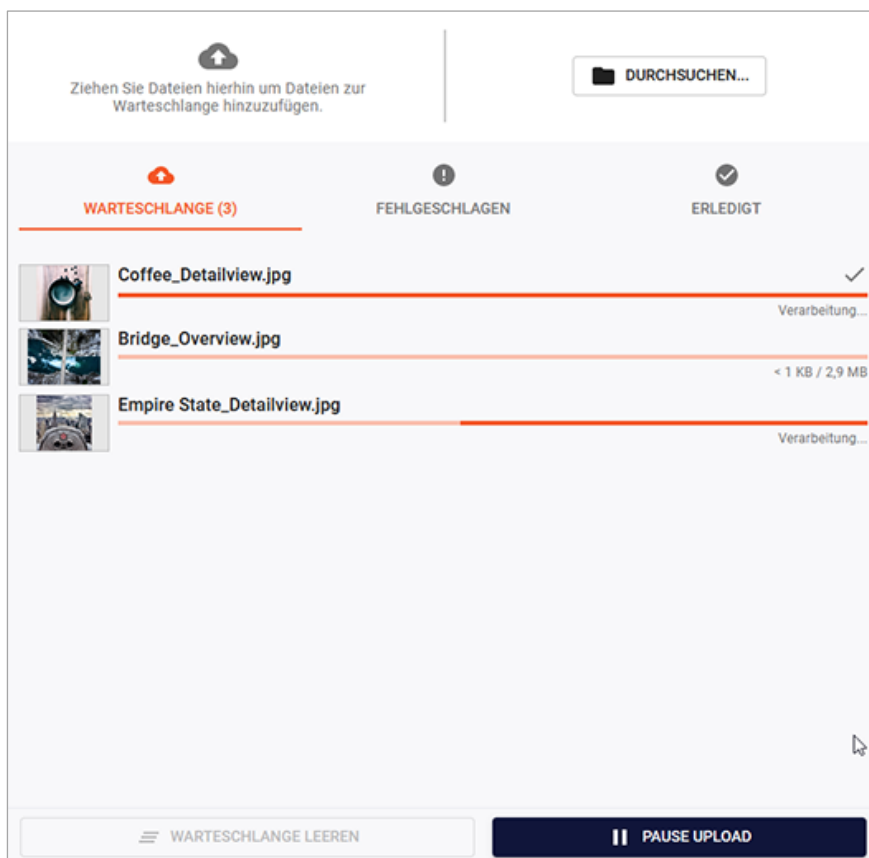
Ziehen Sie Dateien hierhin um Dateien zur Warteschlange hinzuzufügen.

DURCHSUCHEN...

WARTESCHLANGE (3)

FEHLGESCHLAGEN

ERLEDIGT

Coffee_Detailview.jpg

Verarbeitung...

Bridge_Overview.jpg

< 1 KB / 2,9 MB

Empire State_Detailview.jpg

Verarbeitung...

WARTESCHLANGE LEEREN

PAUSE UPLOAD